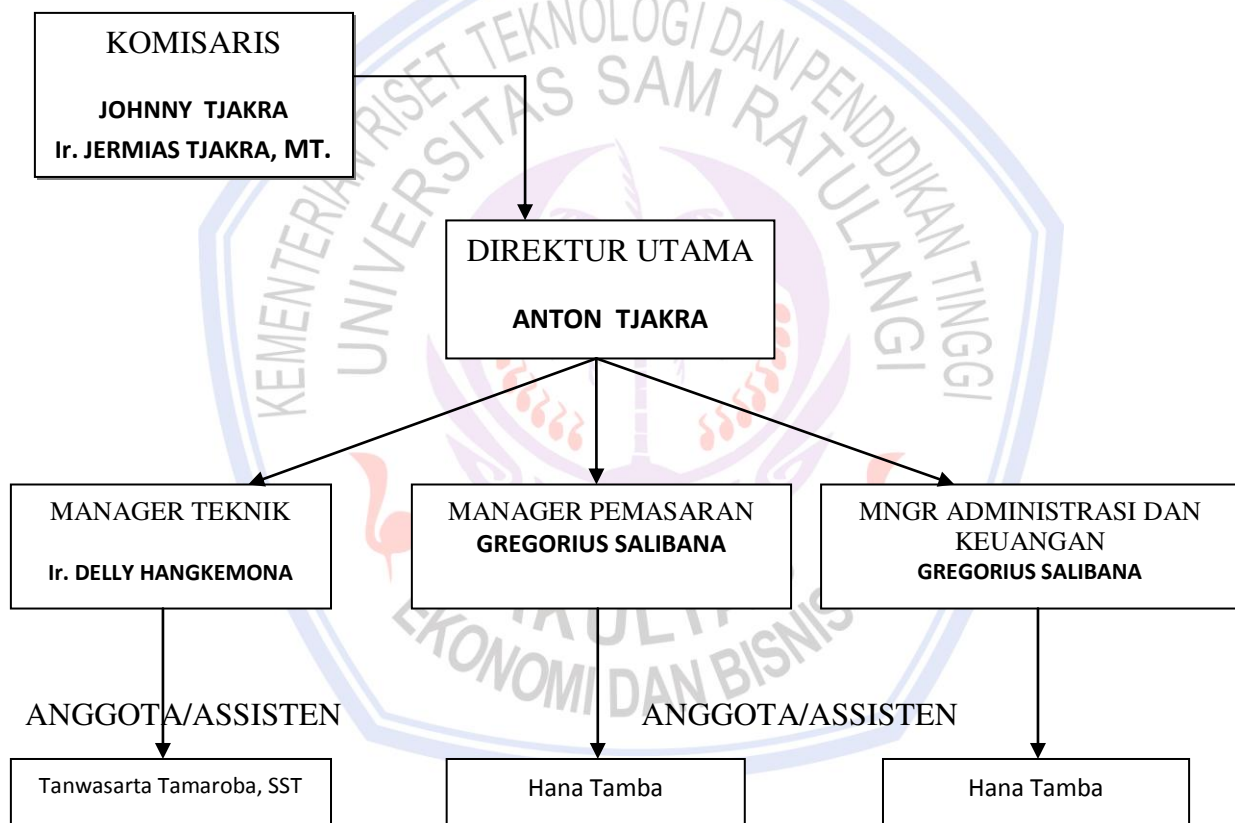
KOMISARIS

JOHNNY TJAKRA
Ir. JERMIAS TJAKRA, MT.

KEMENTERIAN RISET TEKNOLOGI DAN PENDIDIKAN TINGGI
UNIVERSITAS SAM RATULANGI

DIREKTUR UTAMA

ANTON TJAKRA

MANAGER TEKNIK

Ir. DELLY HANGKEMONA

MANAGER PEMASARAN
GREGORIUS SALIBANA

MNGR ADMINISTRASI DAN KEUANGAN
GREGORIUS SALIBANA

FAKULTAS
EKONOMI DAN BISNIS

ANGGOTA/ASSISTEN

ANGGOTA/ASSISTEN

Tanwasarta Tamaroba, SST

Hana Tamba

Hana Tamba